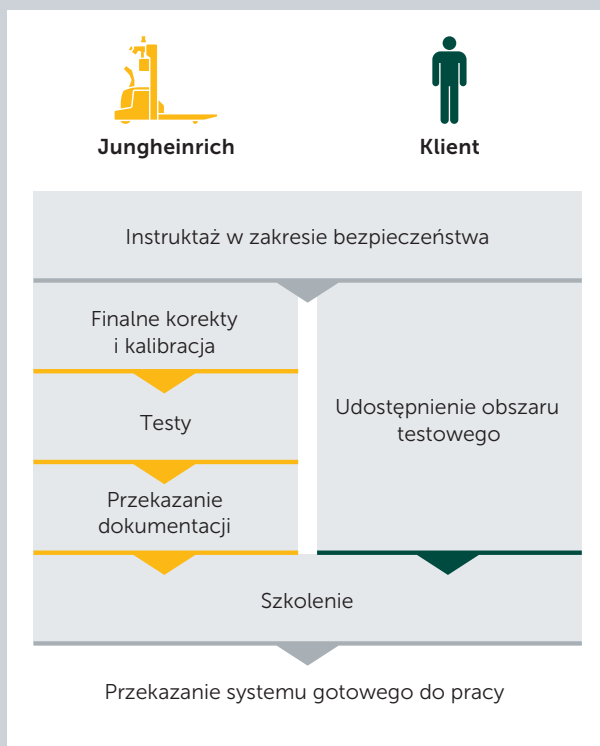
Jungheinrich

Klient

Instruktaż w zakresie bezpieczeństwa

Finalne korekty i kalibracja

Testy

Przekazanie dokumentacji

Udostępnienie obszaru testowego

Szkolenie

Przekazanie systemu gotowego do pracy